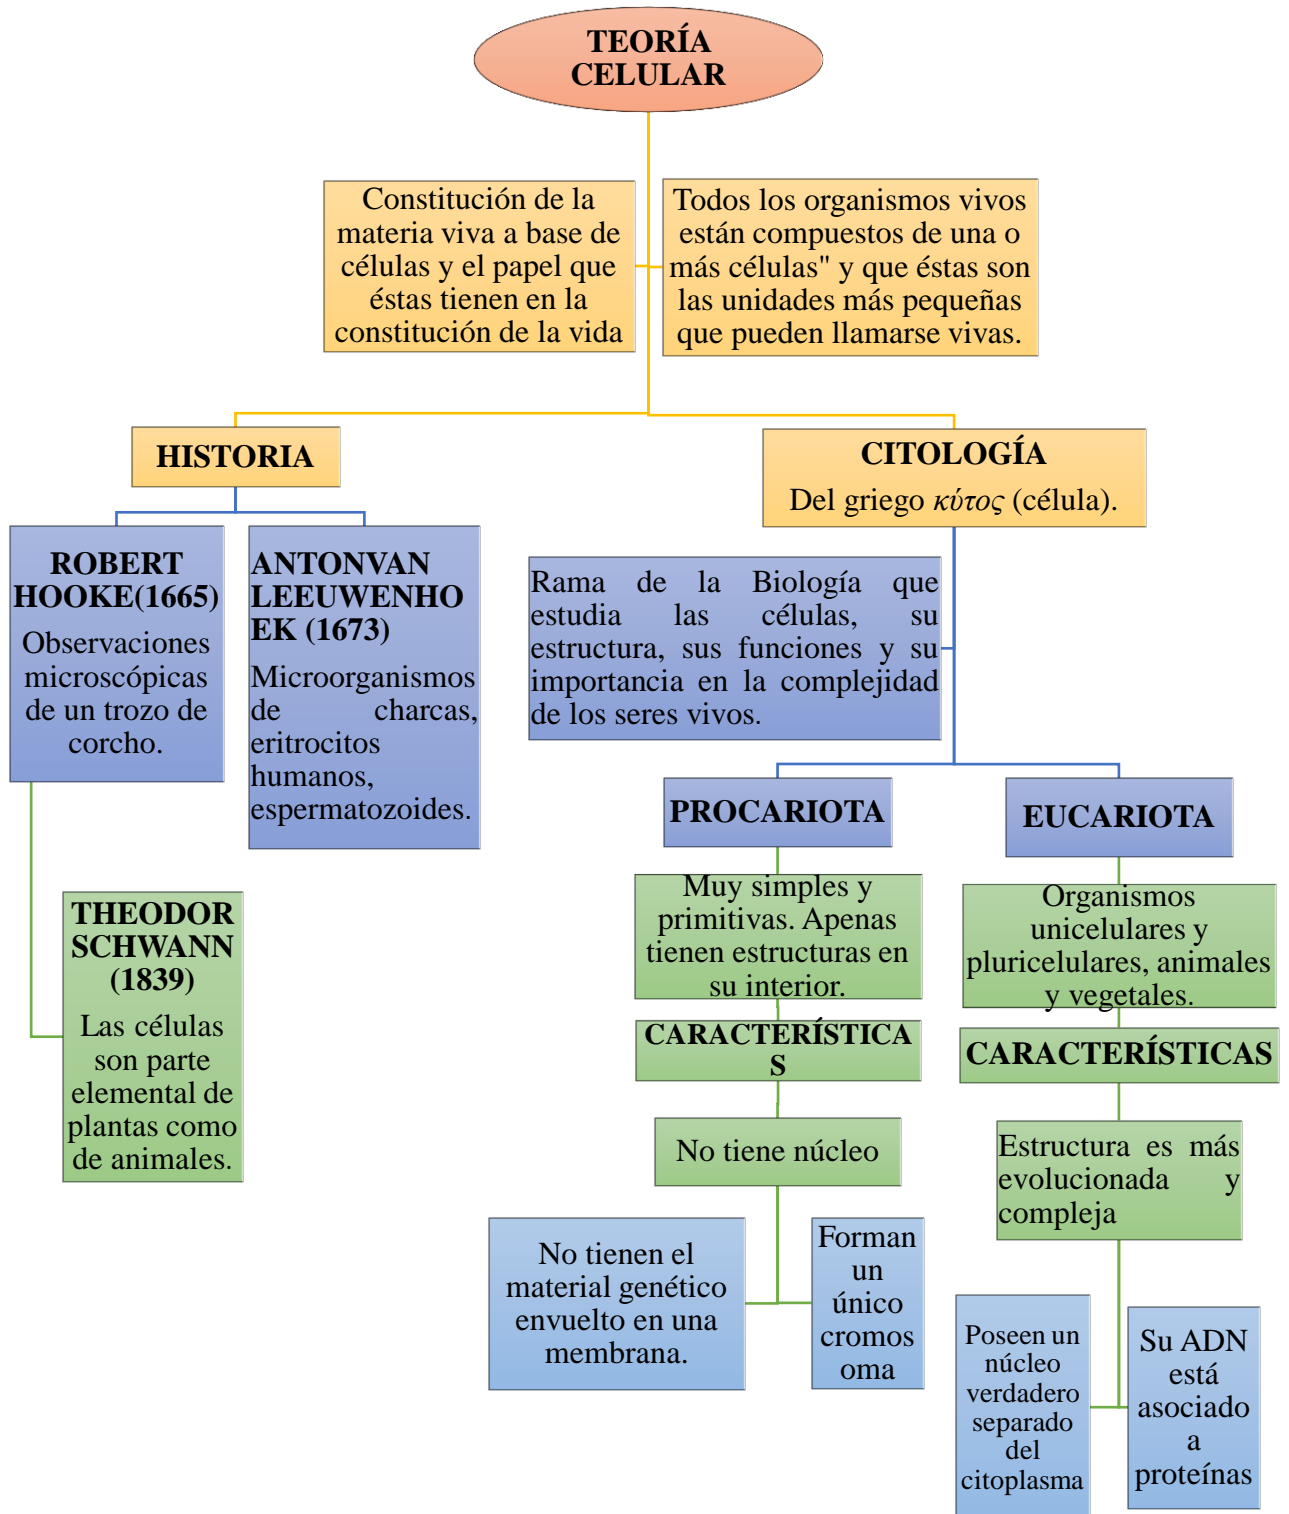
TEORÍA CELULAR

Constitución de la materia viva a base de células y el papel que éstas tienen en la constitución de la vida

Todos los organismos vivos están compuestos de una o más células" y que éstas son las unidades más pequeñas que pueden llamarse vivas.

HISTORIA

CITOLOGÍA
Del griego κύτος (célula).

ROBERT HOOKE(1665)
Observaciones microscópicas de un trozo de corcho.

ANTONVAN LEEUWENHOEK (1673)
Microorganismos de charcas, eritrocitos humanos, espermatozoides.

Rama de la Biología que estudia las células, su estructura, sus funciones y su importancia en la complejidad de los seres vivos.

THEODOR SCHWANN (1839)
Las células son parte elemental de plantas como de animales.

PROCARIOTA

EUCARIOTA

Muy simples y primitivas. Apenas tienen estructuras en su interior.

Organismos unicelulares y pluricelulares, animales y vegetales.

CARACTERÍSTICAS

CARACTERÍSTICAS

No tiene núcleo

Estructura es más evolucionada y compleja

No tienen el material genético envuelto en una membrana.

Forman un único cromosoma

Poseen un núcleo verdadero separado del citoplasma

Su ADN está asociado a proteínas